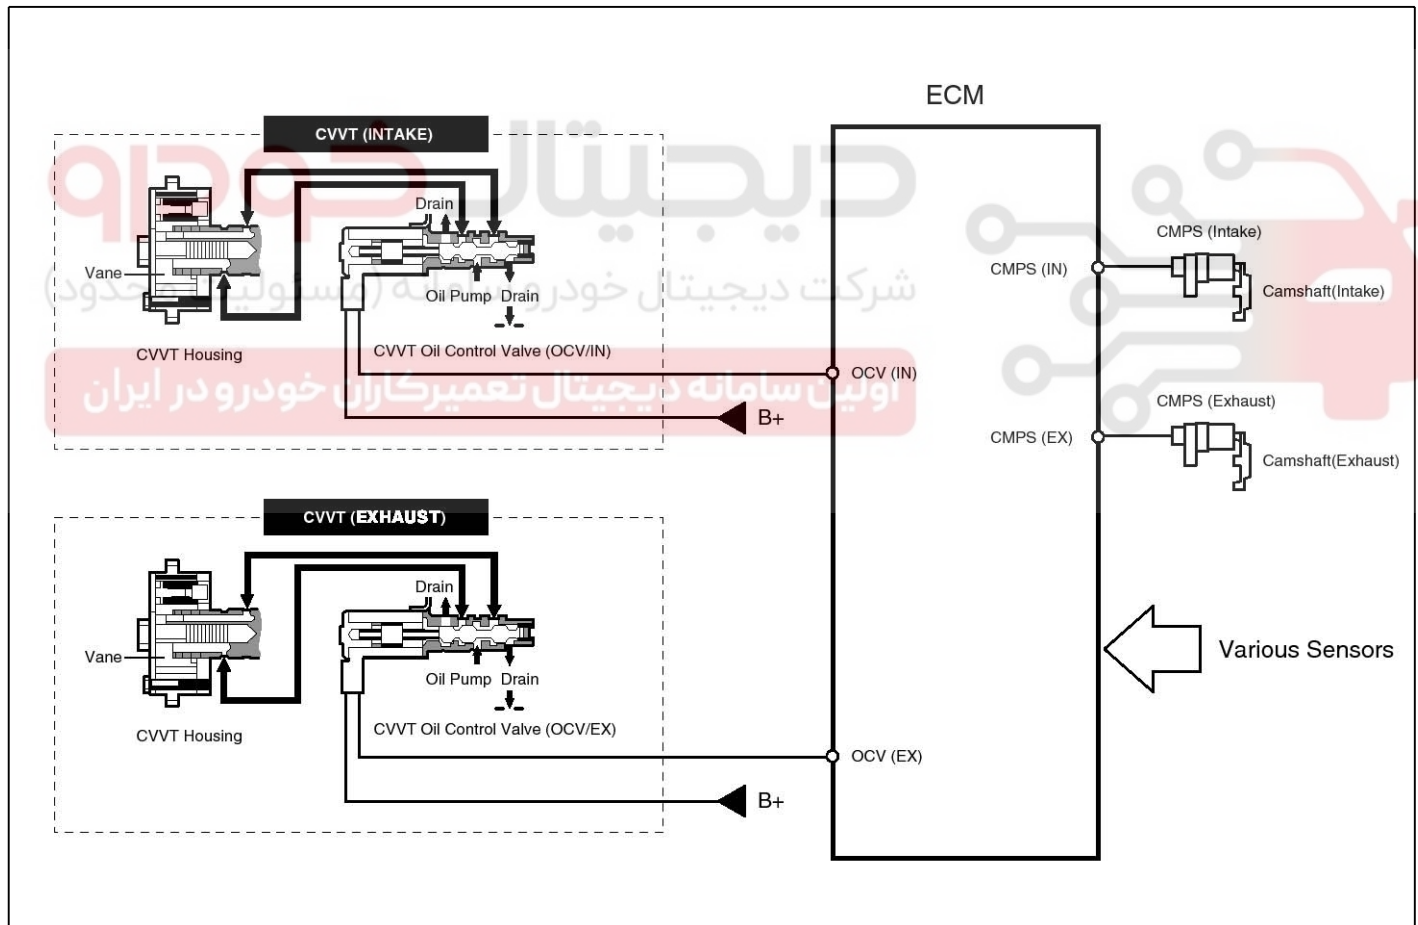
ECM

CVVT (INTAKE)

Drain

Vane

Oil Pump Drain

CVVT Housing

CVVT Oil Control Valve (OCV/IN)

CMPS (Intake)

CMPS (IN)

Camshaft(Intake)

OCV (IN)

B+

CMPS (Exhaust)

CMPS (EX)

Camshaft(Exhaust)

CVVT (EXHAUST)

Drain

Vane

Oil Pump Drain

CVVT Housing

CVVT Oil Control Valve (OCV/EX)

Various Sensors

OCV (EX)

B+

دیجیتال خودرو

شرکت دیجیتال خودرو سامانه (مسئولیت محدود)

اولین سامانه دیجیتال تعمیرکاران خودرو در ایران